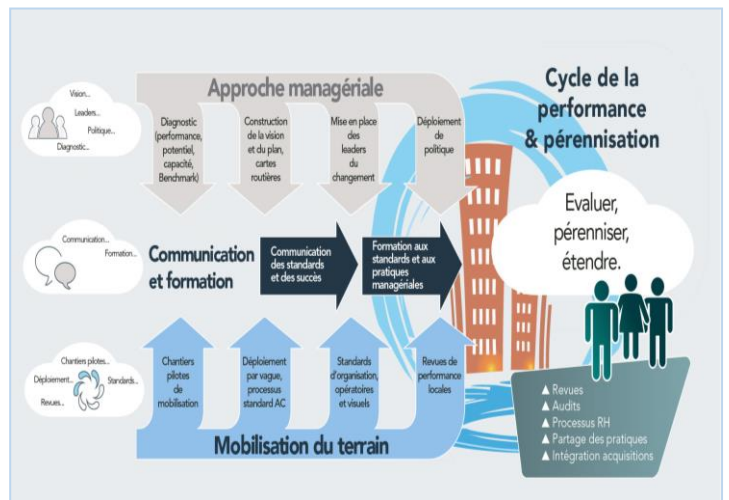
Vision...
Leaders...
Politique...
Diagnostic...

Approche managériale

Diagnostic (performance, potentiel, capacité, Benchmark)

Construction de la vision et du plan, cartes routières

Mise en place des leaders du changement

Déploiement de politique

Cycle de la performance & pérennisation

Communication...
Formation...

Communication et formation

Communication des standards et des succès

Formation aux standards et aux pratiques managériales

Evaluer, pérenniser, étendre.

Chantiers pilotes...
Déploiement...
Standards...
Revues...

Chantiers pilotes de mobilisation

Déploiement par vague, processus standard AC

Standards d'organisation, opératoires et visuels

Revues de performance locales

Mobilisation du terrain

▲ Revues
▲ Audits
▲ Processus RH
▲ Partage des pratiques
▲ Intégration acquisitions